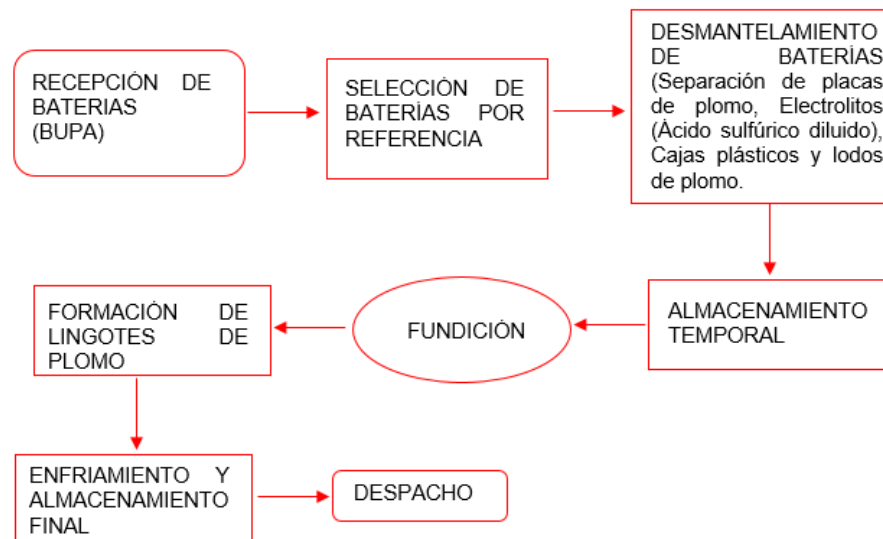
RECEPCIÓN DE BATERIAS (BUPA)

SELECCIÓN DE BATERÍAS POR REFERENCIA

DESMANTELAMIENTO DE BATERÍAS (Separación de placas de plomo, Electrolitos (Ácido sulfúrico diluido), Cajas plásticos y lodos de plomo.

ALMACENAMIENTO TEMPORAL

FUNDICIÓN

FORMACIÓN DE LINGOTES DE PLOMO

ENFRIAMIENTO Y ALMACENAMIENTO FINAL

DESPACHO